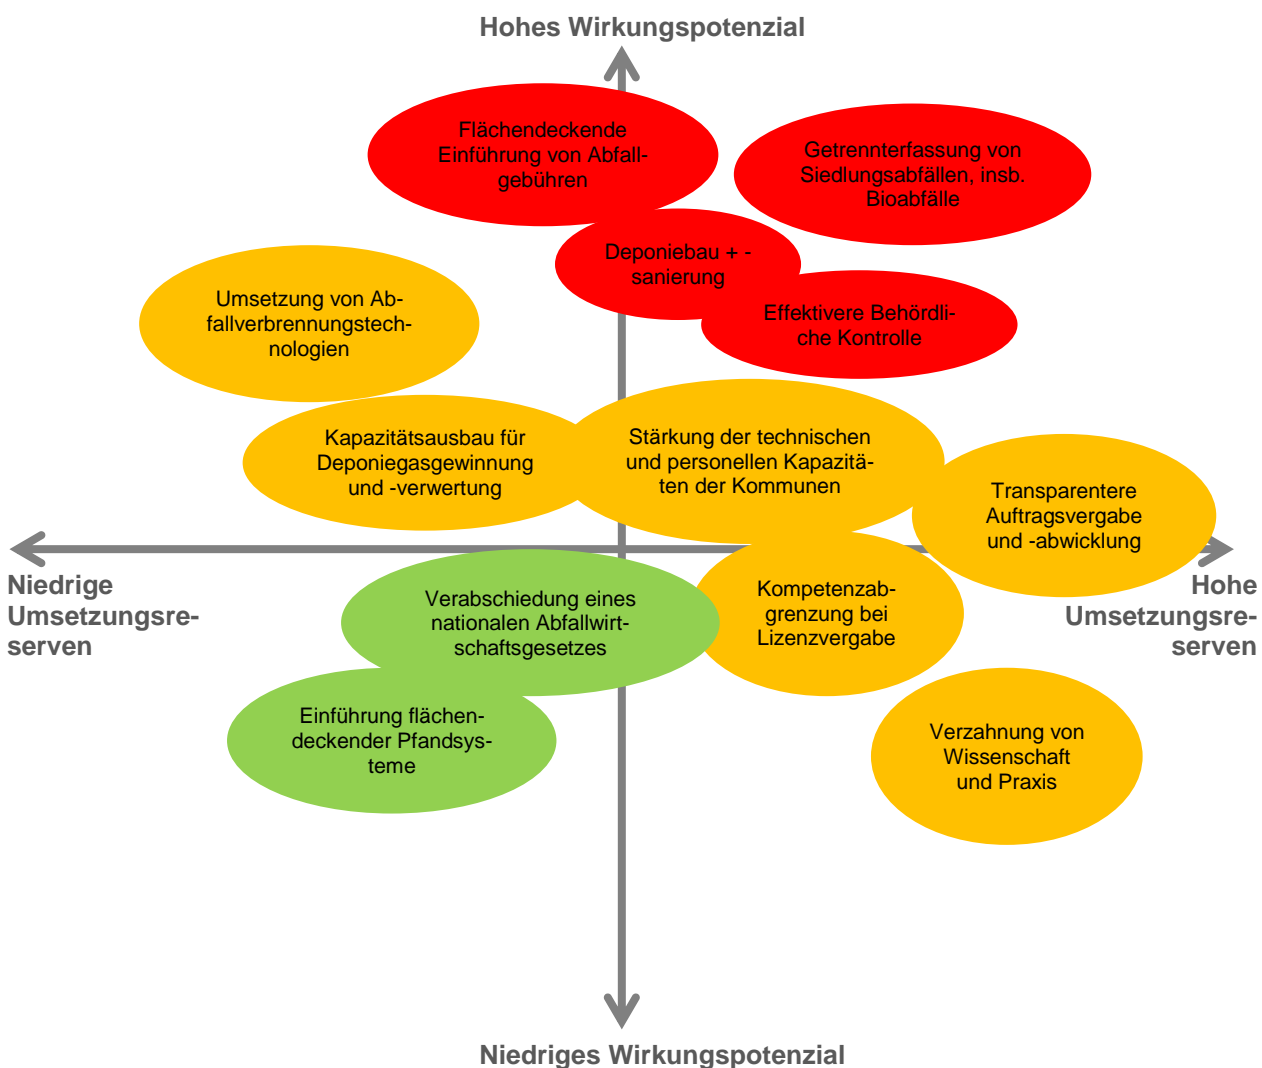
Hohes Wirkungspotenzial

Flächendeckende Einführung von Abfallgebühren

Getrennterfassung von Siedlungsabfällen, insb. Bioabfälle

Deponiebau + -sanierung

Effektivere Behördliche Kontrolle

Umsetzung von Abfallverbrennungstechnologien

Kapazitätsausbau für Deponiegasgewinnung und -verwertung

Stärkung der technischen und personellen Kapazitäten der Kommunen

Transparentere Auftragsvergabe und -abwicklung

Niedrige Umsetzungsreserven

Hohe Umsetzungsreserven

Verabschiedung eines nationalen Abfallwirtschaftsgesetzes

Kompetenzabgrenzung bei Lizenzvergabe

Einführung flächendeckender Pfandsysteme

Verzahnung von Wissenschaft und Praxis

Niedriges Wirkungspotenzial